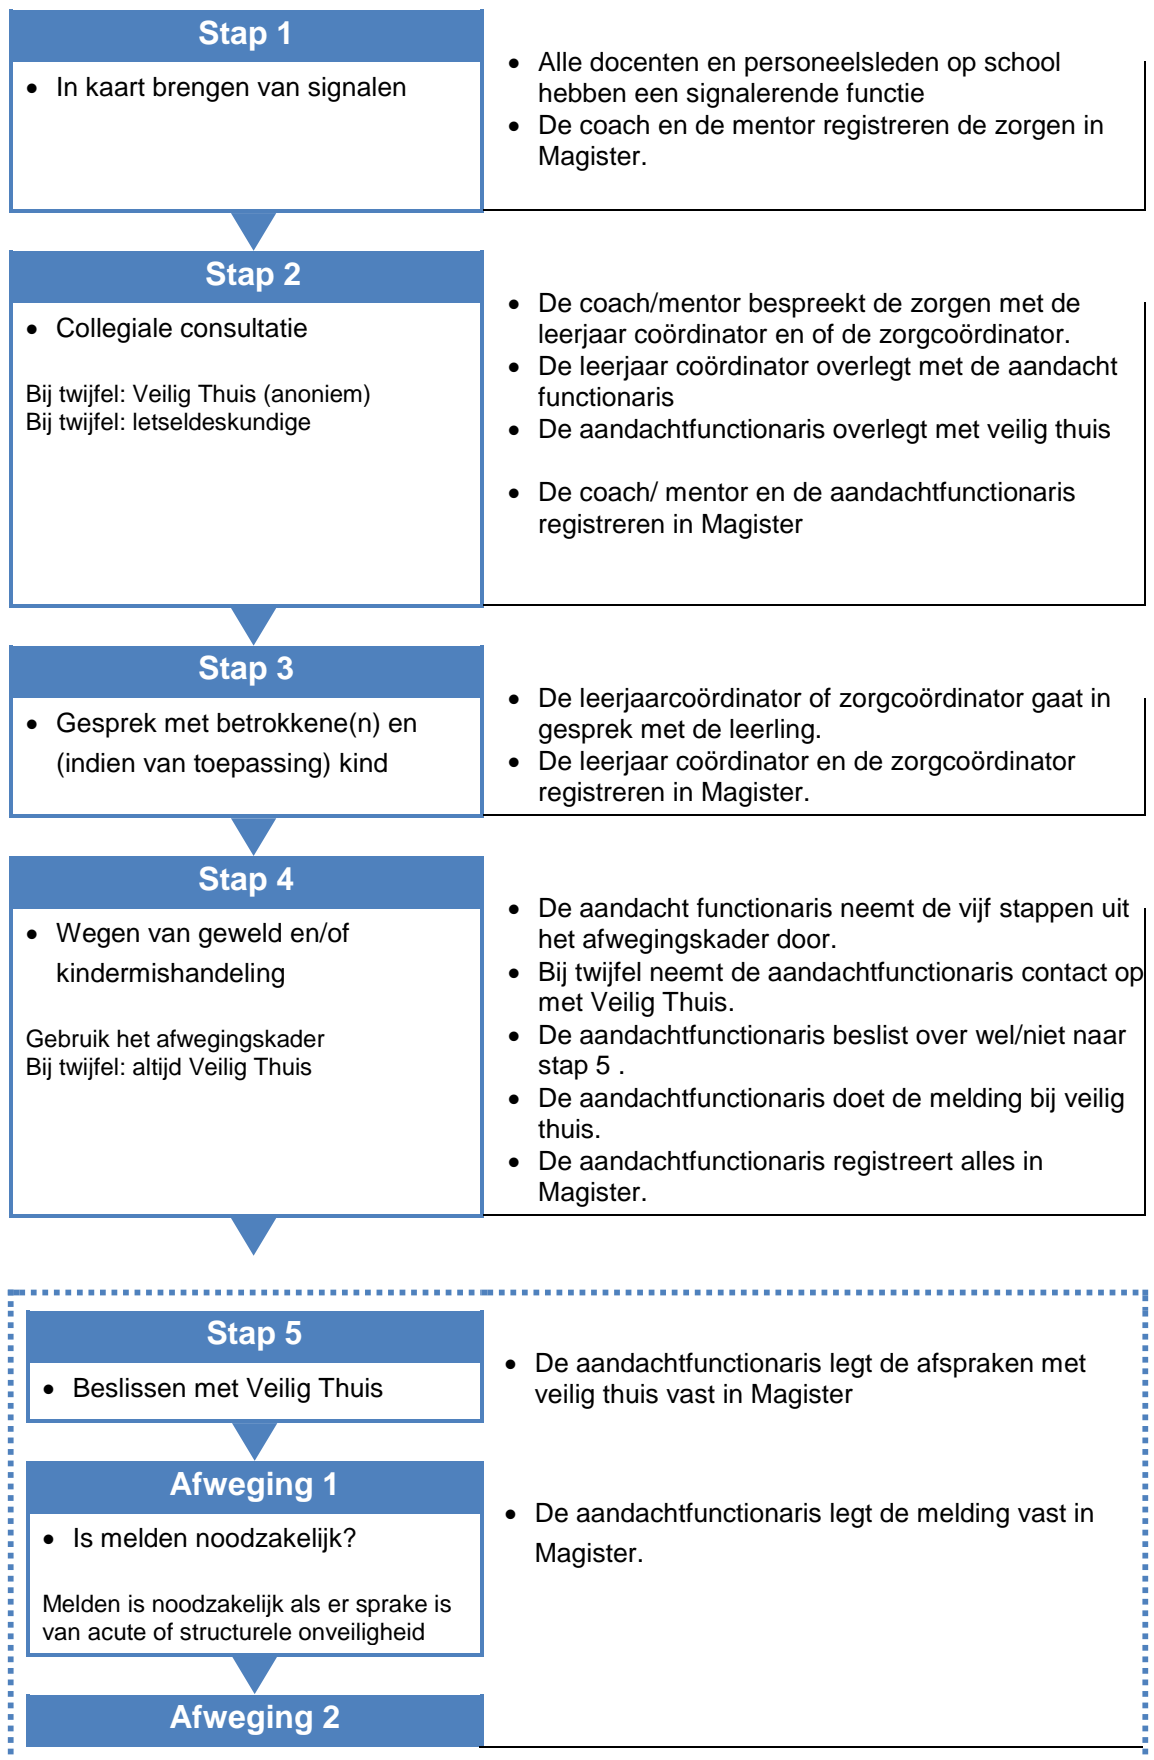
Stap 1

- In kaart brengen van signalen

- Alle docenten en personeelsleden op school hebben een signalerende functie
- De coach en de mentor registreren de zorgen in Magister.

Stap 2

- Collegiale consultatie

Bij twijfel: Veilig Thuis (anoniem)
Bij twijfel: letseldeskundige

- De coach/mentor bespreekt de zorgen met de leerjaar coördinator en of de zorgcoördinator.
- De leerjaar coördinator overlegt met de aandacht functionaris
- De aandachtfunctionaris overlegt met veilig thuis
- De coach/ mentor en de aandachtfunctionaris registreren in Magister

Stap 3

- Gesprek met betrokkene(n) en (indien van toepassing) kind

- De leerjaarcoördinator of zorgcoördinator gaat in gesprek met de leerling.
- De leerjaar coördinator en de zorgcoördinator registreren in Magister.

Stap 4

- Wegen van geweld en/of kindermishandeling

Gebruik het afwegingskader
Bij twijfel: altijd Veilig Thuis

- De aandacht functionaris neemt de vijf stappen uit het afwegingskader door.
- Bij twijfel neemt de aandachtfunctionaris contact op met Veilig Thuis.
- De aandachtfunctionaris beslist over wel/niet naar stap 5 .
- De aandachtfunctionaris doet de melding bij veilig thuis.
- De aandachtfunctionaris registreert alles in Magister.

Stap 5

- Beslissen met Veilig Thuis

- De aandachtfunctionaris legt de afspraken met veilig thuis vast in Magister

Afweging 1

- Is melden noodzakelijk?

Melden is noodzakelijk als er sprake is van acute of structurele onveiligheid

- De aandachtfunctionaris legt de melding vast in Magister.

Afweging 2